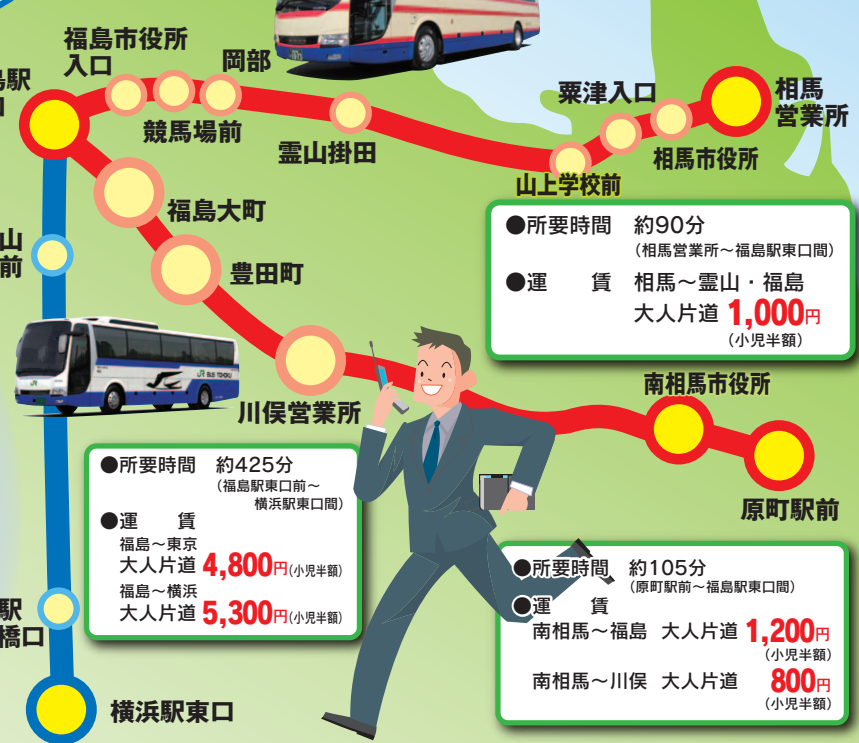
福島市役所入口
島駅
岡部
競馬場前
霊山掛田
粟津入口
相馬営業所
相馬市役所
山上学校前
福島大町
山
前
豊田町
●所要時間　約90分
(相馬営業所～福島駅東口間)
●運　　賃　相馬～霊山・福島
大人片道 1,000円
(小児半額)
川俣営業所
南相馬市役所
原町駅前
●所要時間　約425分
(福島駅東口前～横浜駅東口間)
●運　　賃
福島～東京
大人片道 4,800円(小児半額)
福島～横浜
大人片道 5,300円(小児半額)
●所要時間　約105分
(原町駅前～福島駅東口間)
●運　　賃
南相馬～福島　大人片道 1,200円
(小児半額)
南相馬～川俣　大人片道 800円
(小児半額)
駅
橋口
横浜駅東口